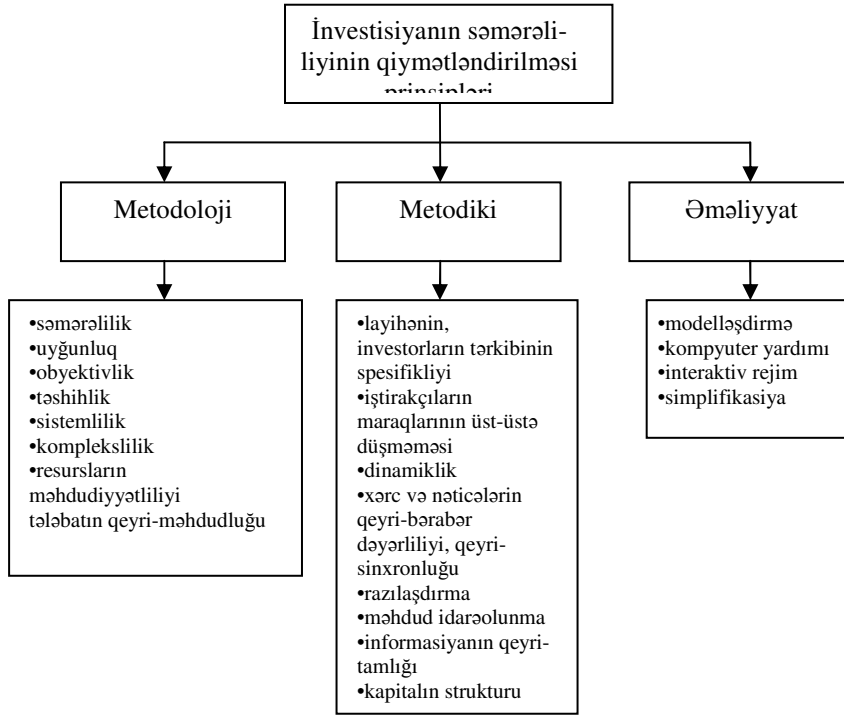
İnvestisiyanın səmərəliliyinin qiymətləndirilməsi prinsipləri

Metodoloji

•səmərəlilik
•uyğunluq
•obyektivlik
•təshihlik
•sistemlilik
•komplekslilik
•resursların məhdudiyyətliliyi tələbatın qeyri-məhdudluğu

Metodiki

•layihənin, investorların tərkibinin spesifikliyi
•iştirakçıların maraqlarının üst-üstə düşməməsi
•dinamiklik
•xərc və nəticələrin qeyri-bərabər dəyərliliyi, qeyri-sinxronluğu
•razılaşdırma
•məhdud idarəolunma
•informasiyanın qeyri-tamlığı
•kapitalın strukturu

Əməliyyat

•modelləşdirmə
•kompyuter yardımı
•interaktiv rejim
•simplifikasiya